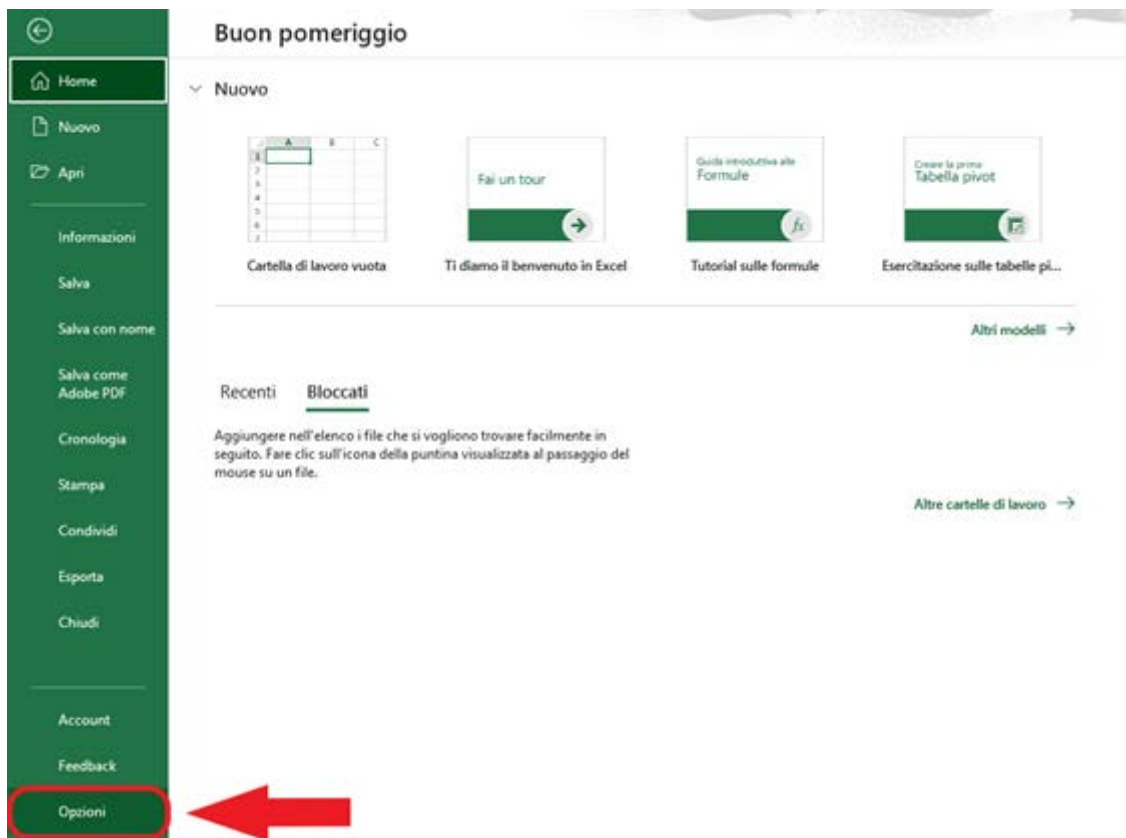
Home

Nuovo

Apri

Informazioni

Salva

Salva con nome

Salva come Adobe PDF

Cronologia

Stampa

Condividi

Esporta

Chiudi

Account

Feedback

Opzioni

Buon pomeriggio

Nuovo

| | A | B | C |
|---|---|---|---|
| 1 | | | |
| 2 | | | |
| 3 | | | |
| 4 | | | |
| 5 | | | |
| 6 | | | |
| 7 | | | |

Cartella di lavoro vuota

Fai un tour

Ti diamo il benvenuto in Excel

Guida introduttiva alle Formule

$fx$

Tutorial sulle formule

Creare la prima Tabella pivot

Esercitazione sulle tabelle pi...

Altri modelli →

Recenti Bloccati

Aggiungere nell'elenco i file che si vogliono trovare facilmente in seguito. Fare clic sull'icona della puntina visualizzata al passaggio del mouse su un file.

Altre cartelle di lavoro →